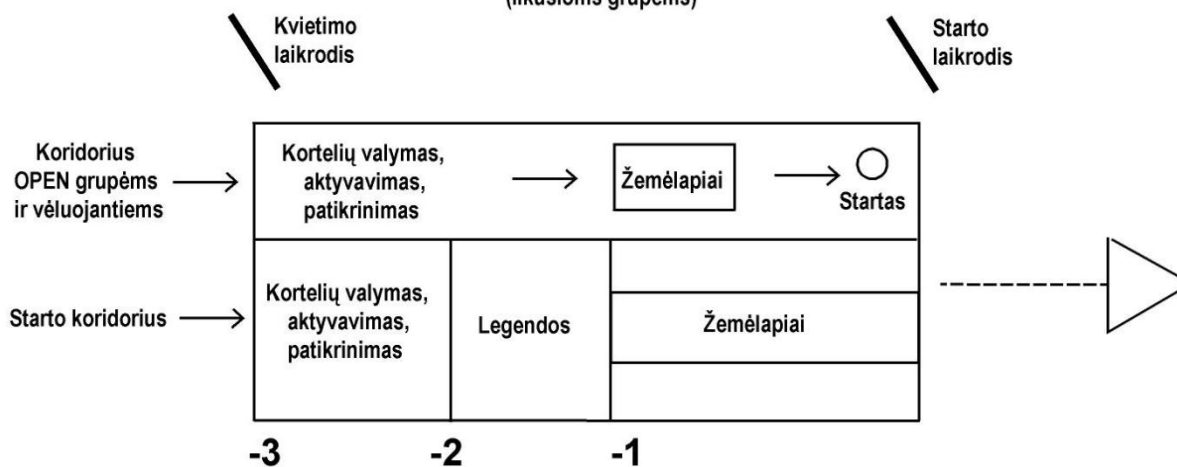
(likusioms grupėms)

Kvietimo laikrodis

Starto laikrodis

Koridorius OPEN grupėms ir vėluojantiems

Kortelių valymas, aktyvavimas, patikrinimas

Žemėlapiai

Startas

Starto koridorius

Kortelių valymas, aktyvavimas, patikrinimas

Legendos

Žemėlapiai

-3

-2

-1